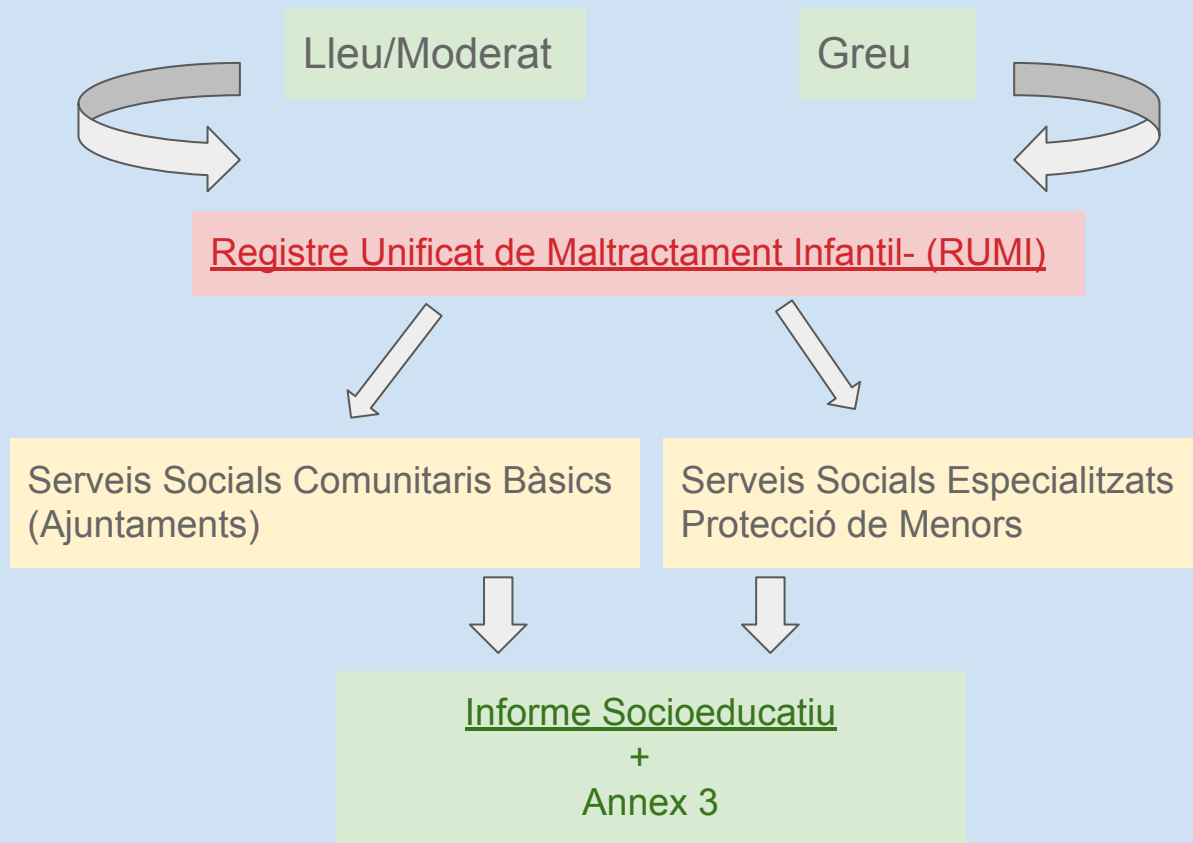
Lleu/Moderat

Greu

Registre Unificat de Maltractament Infantil- (RUMI)

Serveis Socials Comunitaris Bàsics (Ajuntaments)

Serveis Socials Especialitzats Protecció de Menors

Informe Socioeducatiu
+
Annex 3